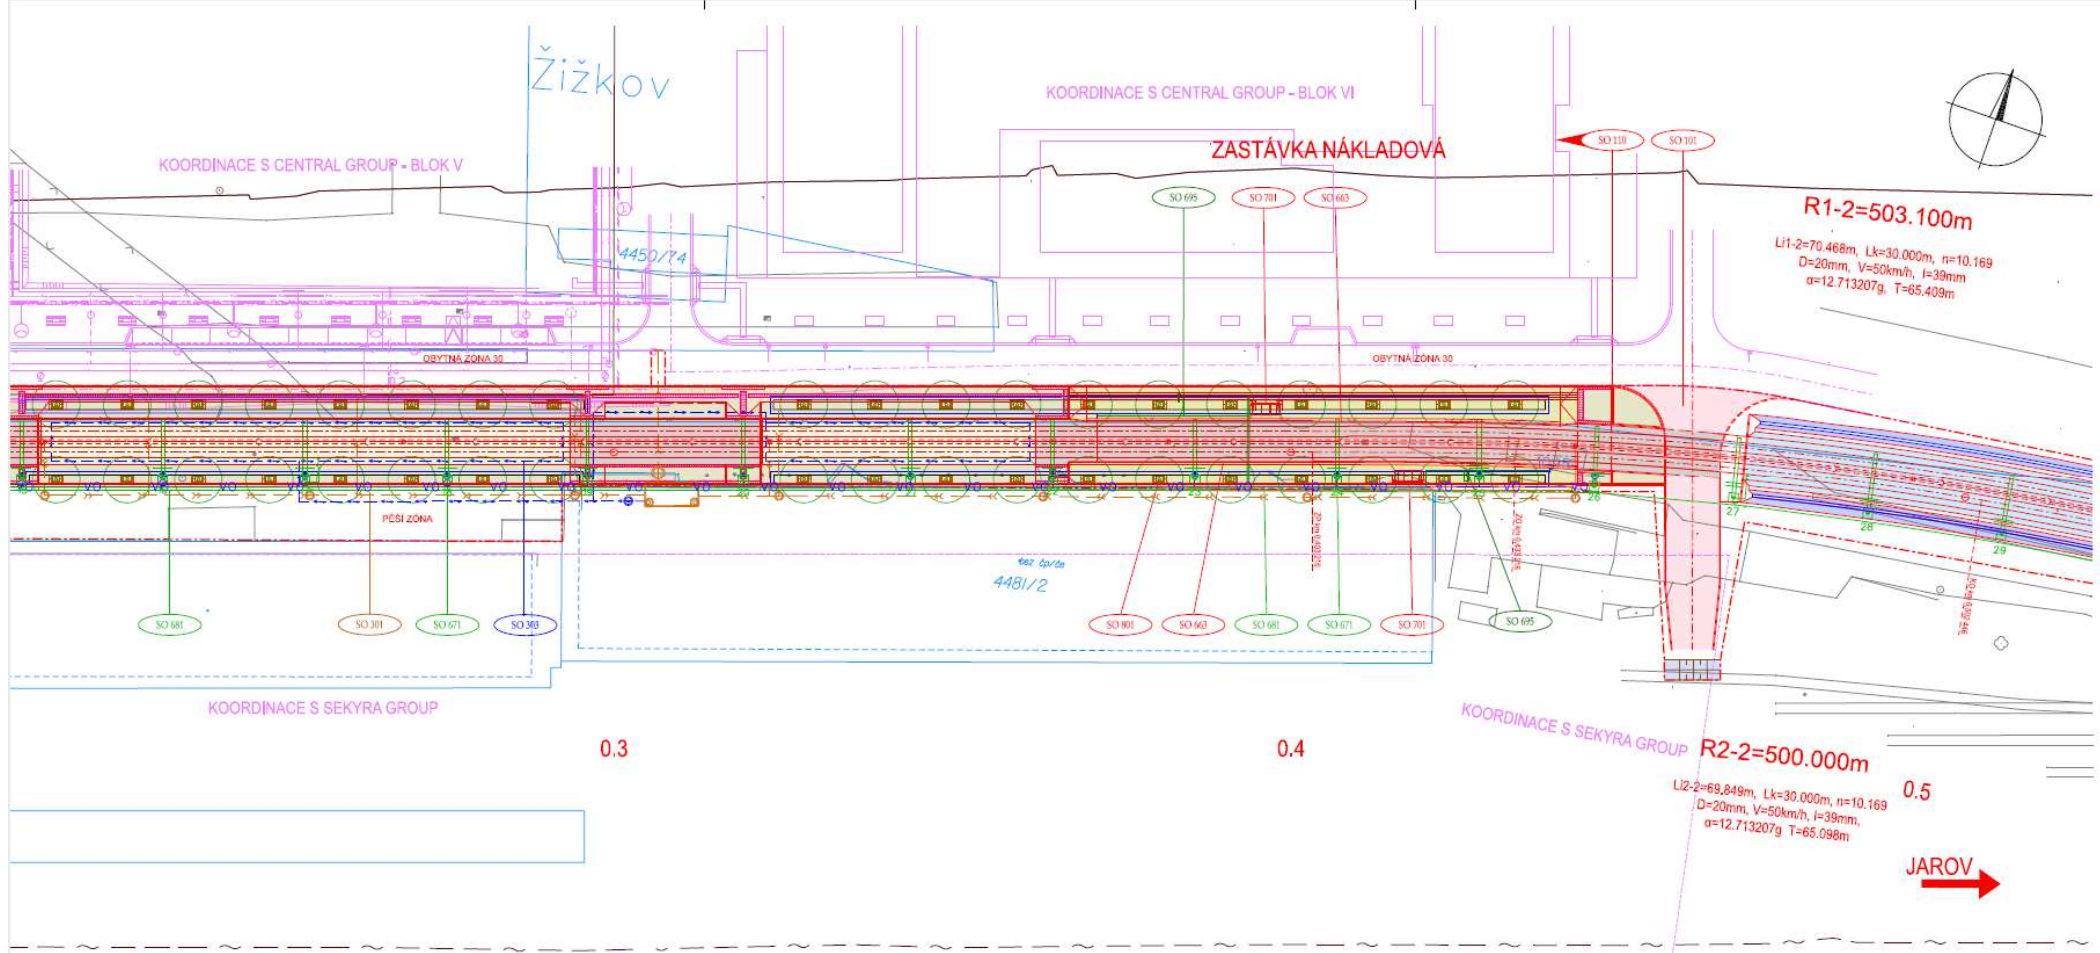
Žižkov

KOORDINACE S CENTRAL GROUP - BLOK VI

KOORDINACE S CENTRAL GROUP - BLOK V

ZASTÁVKA NÁKLADOVÁ

SO 110 SO 101

SO 695 SO 701 SO 663

R1-2=503.100m

Li1-2=70.468m, Lk=30.000m, n=10.169
D=20mm, V=50km/h, I=39mm
α=12.713207g, T=65.409m

4450/74

OBYTNÁ ZONA 30

OBYTNÁ ZONA 30

PĚŠÍ ZONA

4481/2

SO 681 SO 301 SO 671 SO 303

SO 801 SO 663 SO 681 SO 671 SO 701 SO 695

KOORDINACE S SEKYRA GROUP

KOORDINACE S SEKYRA GROUP

0.3

0.4

R2-2=500.000m

Li2-2=69.849m, Lk=30.000m, n=10.169
D=20mm, V=50km/h, I=39mm,
α=12.713207g T=65.098m

0.5

JAROV